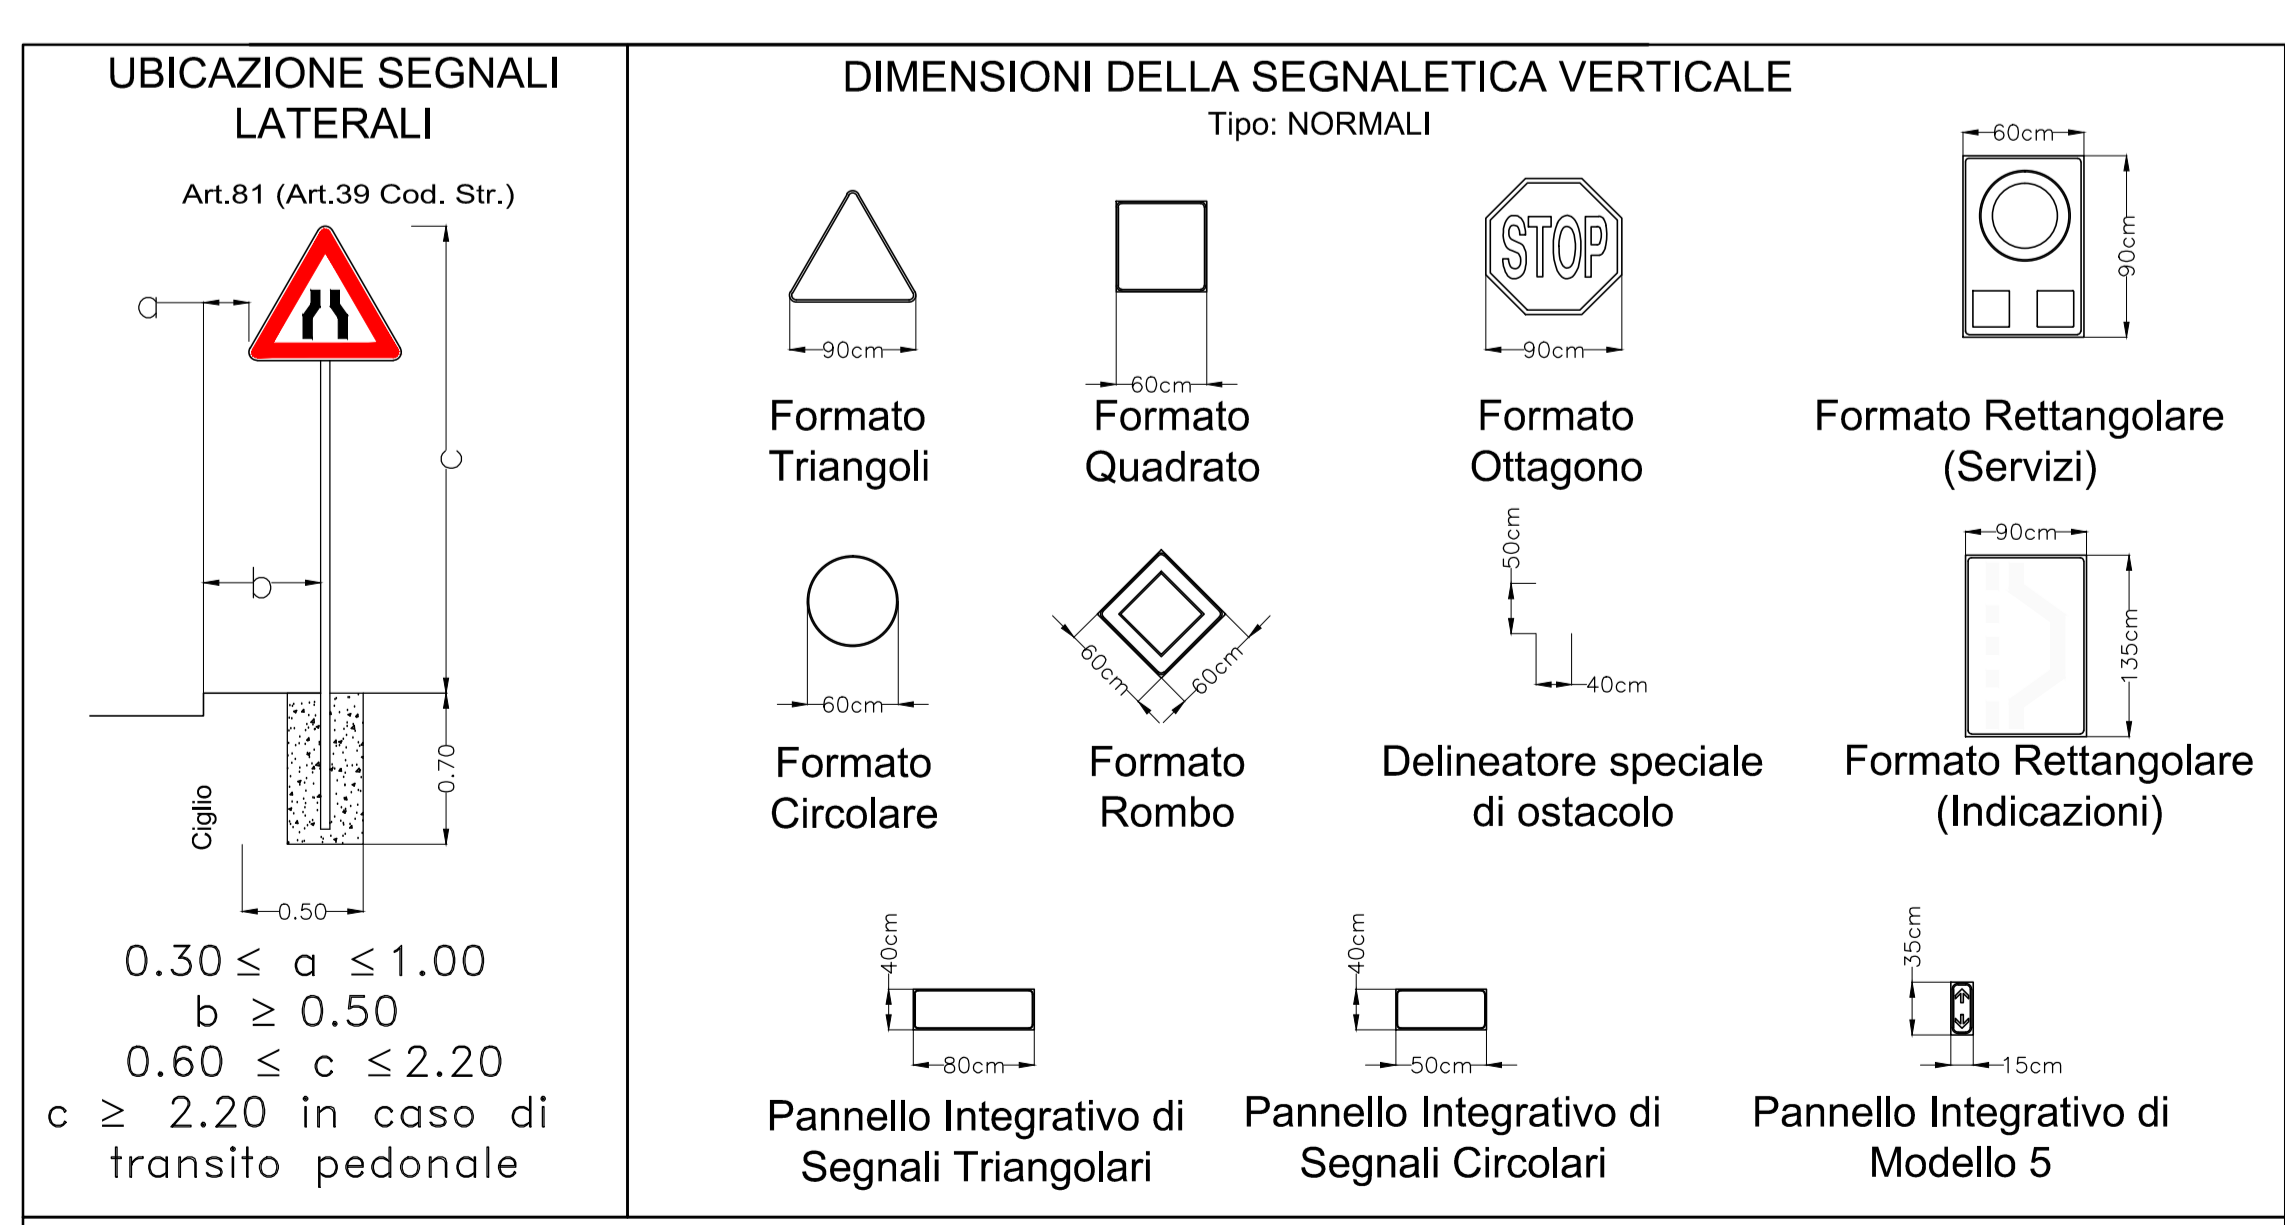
UBICAZIONE SEGNALI LATERALI

Art.81 (Art.39 Cod. Str.)

a

c

b

0.70

Ciglio

0.50

$0.30 \leq$ a $\leq 1.00$
b $\geq 0.50$
$0.60 \leq$ c $\leq 2.20$
c $\geq$ 2.20 in caso di transito pedonale

DIMENSIONI DELLA SEGNALETICA VERTICALE
Tipo: NORMALI

90cm
Formato Triangoli

60cm
Formato Quadrato

STOP
90cm
Formato Ottagono

60cm
90cm
Formato Rettangolare (Servizi)

60cm
Formato Circolare

60cm
60cm
Formato Rombo

50cm
40cm
Delineatore speciale di ostacolo

90cm
135cm
Formato Rettangolare (Indicazioni)

40cm
80cm
Pannello Integrativo di Segnali Triangolari

40cm
50cm
Pannello Integrativo di Segnali Circolari

35cm
15cm
Pannello Integrativo di Modello 5